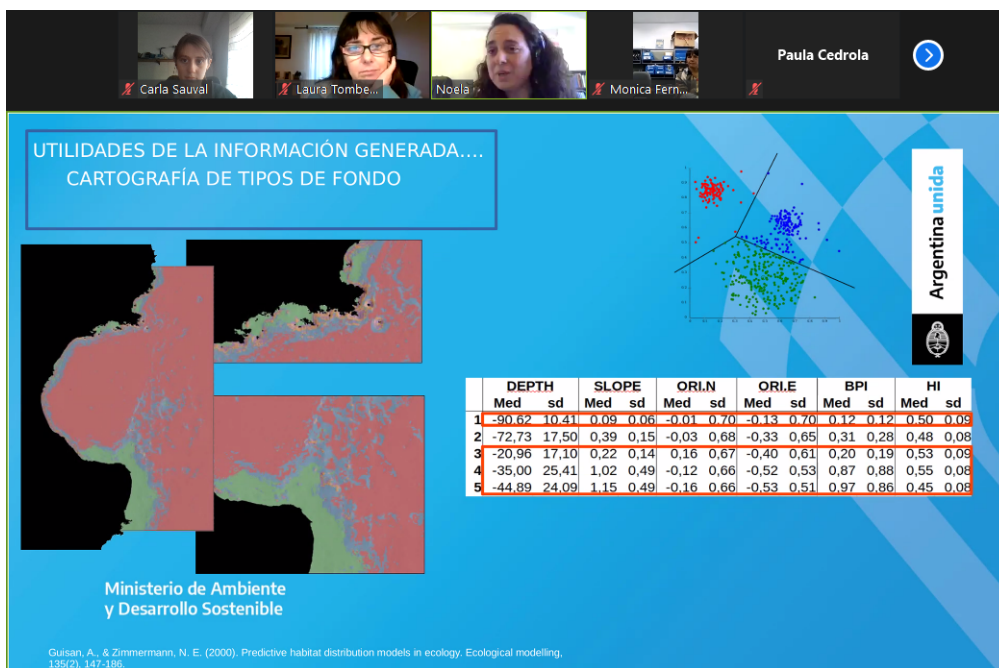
Carla Sauval
Laura Tombe...
Noela
Monica Fern...
Paula Cedrola

UTILIDADES DE LA INFORMACIÓN GENERADA....
CARTOGRAFÍA DE TIPOS DE FONDO

Argentina unida

| | DEPTH | | SLOPE | | ORI.N | | ORI.E | | BPI | | HI | |
|---|---|---|---|---|---|---|---|---|---|---|---|---|
| | Med | sd | Med | sd | Med | sd | Med | sd | Med | sd | Med | sd |
| 1 | -90,62 | 10,41 | 0,09 | 0,06 | -0,01 | 0,70 | -0,13 | 0,70 | 0,12 | 0,12 | 0,50 | 0,09 |
| 2 | -72,73 | 17,50 | 0,39 | 0,15 | -0,03 | 0,68 | -0,33 | 0,65 | 0,31 | 0,28 | 0,48 | 0,08 |
| 3 | -20,96 | 17,10 | 0,22 | 0,14 | 0,16 | 0,67 | -0,40 | 0,61 | 0,20 | 0,19 | 0,53 | 0,09 |
| 4 | -35,00 | 25,41 | 1,02 | 0,49 | -0,12 | 0,66 | -0,52 | 0,53 | 0,87 | 0,88 | 0,55 | 0,08 |
| 5 | -44,89 | 24,09 | 1,15 | 0,49 | -0,16 | 0,66 | -0,53 | 0,51 | 0,97 | 0,86 | 0,45 | 0,08 |

Ministerio de Ambiente
y Desarrollo Sostenible

Guisan, A., & Zimmermann, N. E. (2000). Predictive habitat distribution models in ecology. Ecological modelling, 135(2), 147-186.